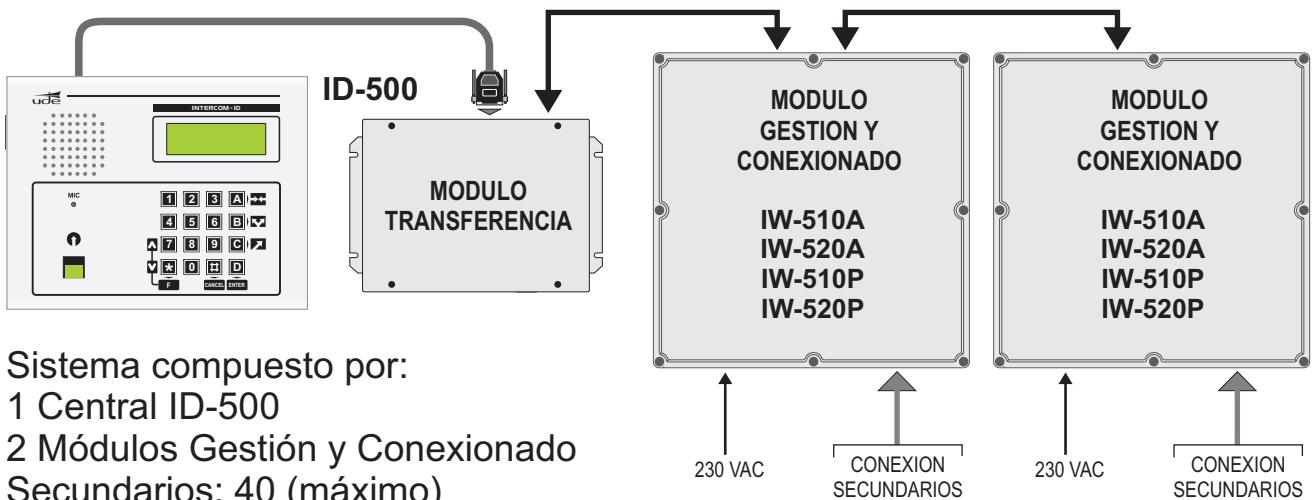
ude

INTERCOM - ID

MIC

1 2 3 A
4 5 6 B
7 8 9 C
* 0 # D
F CANCEL ENTER

ID-500

MODULO TRANSFERENCIA

MODULO GESTION Y CONEXIONADO

IW-510A
IW-520A
IW-510P
IW-520P

MODULO GESTION Y CONEXIONADO

IW-510A
IW-520A
IW-510P
IW-520P

Sistema compuesto por:
1 Central ID-500
2 Módulos Gestión y Conexionado
Secundarios: 40 (máximo)

230 VAC

CONEXION SECUNDARIOS

230 VAC

CONEXION SECUNDARIOS